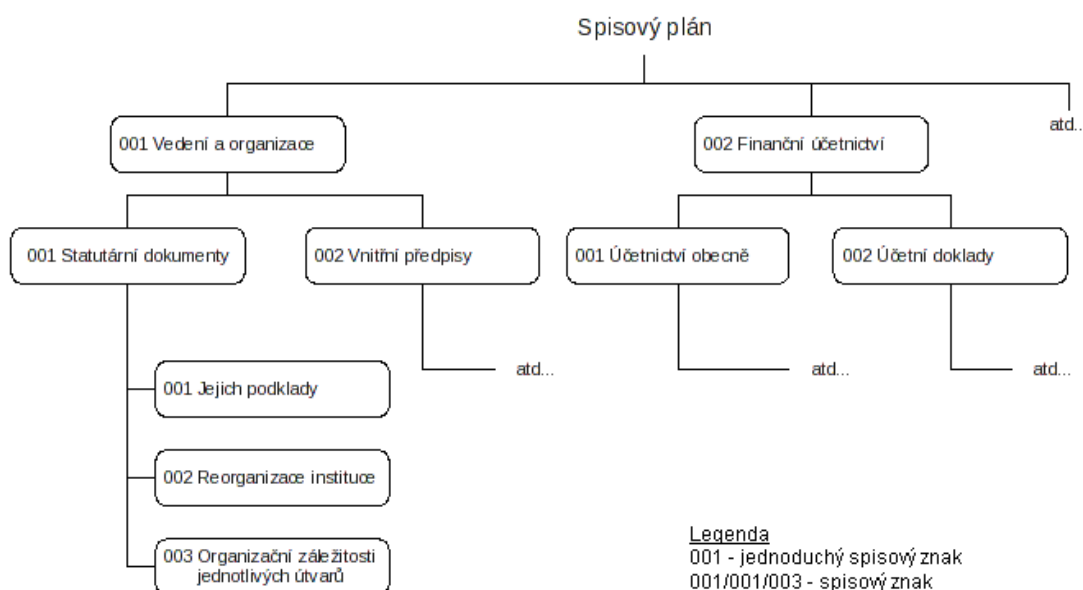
Spisový plán

001 Vedení a organizace

002 Finanční účetnictví

atd..

001 Statutární dokumenty

002 Vnitřní předpisy

001 Účetnictví obecně

002 Účetní doklady

atd...

atd...

atd...

001 Jejich podklady

002 Reorganizace instituce

003 Organizační záležitosti jednotlivých útvarů

Legenda
001 - jednoduchý spisový znak
001/001/003 - spisový znak